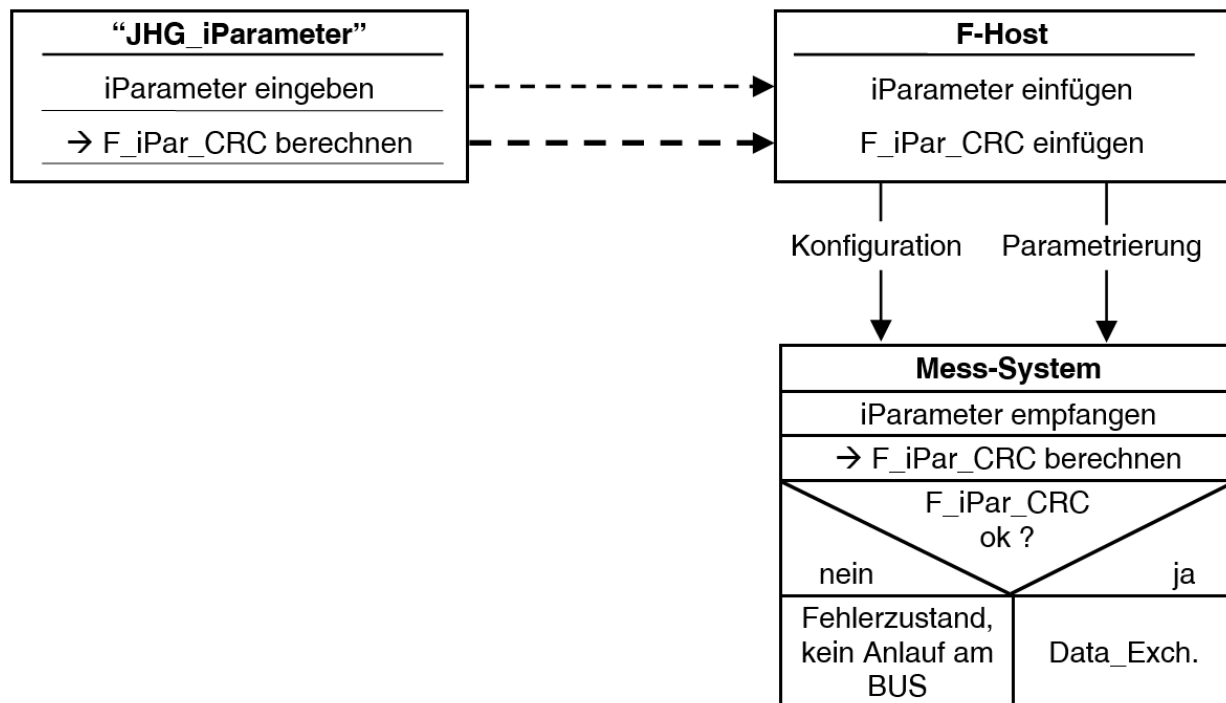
"JHG_iParameter"

iParameter eingeben

→ F_iPar_CRC berechnen

F-Host

iParameter einfügen

F_iPar_CRC einfügen

Konfiguration

Parametrierung

Mess-System

iParameter empfangen

→ F_iPar_CRC berechnen

F_iPar_CRC ok ?

nein

ja

Fehlerzustand, kein Anlauf am BUS

Data_Exch.